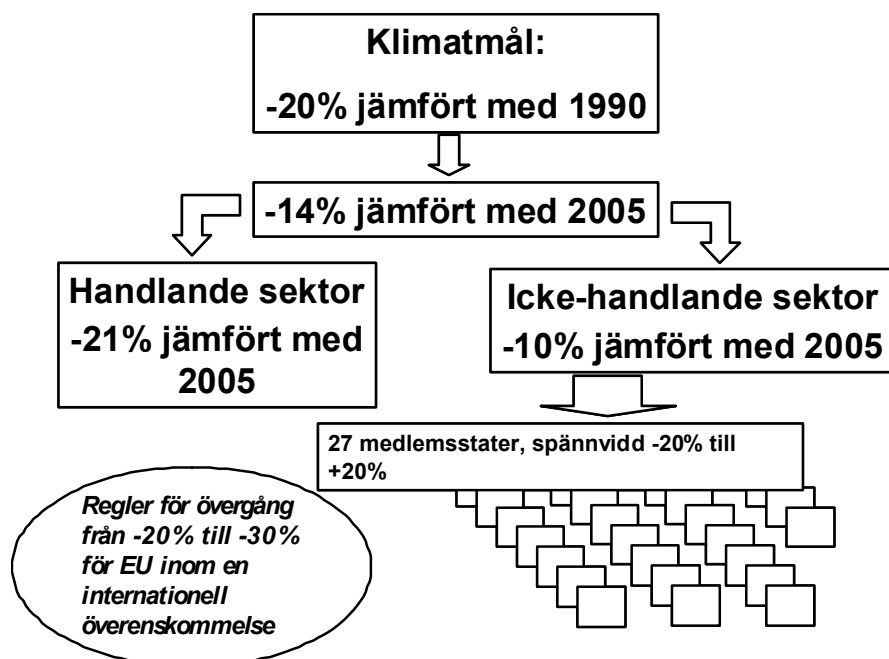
Klimatmål:
-20% jämfört med 1990

-14% jämfört med 2005

Handlande sektor
-21% jämfört med 2005

Icke-handlande sektor
-10% jämfört med 2005

27 medlemsstater, spännvidd -20% till +20%

Regler för övergång från -20% till -30% för EU inom en internationell överenskommelse